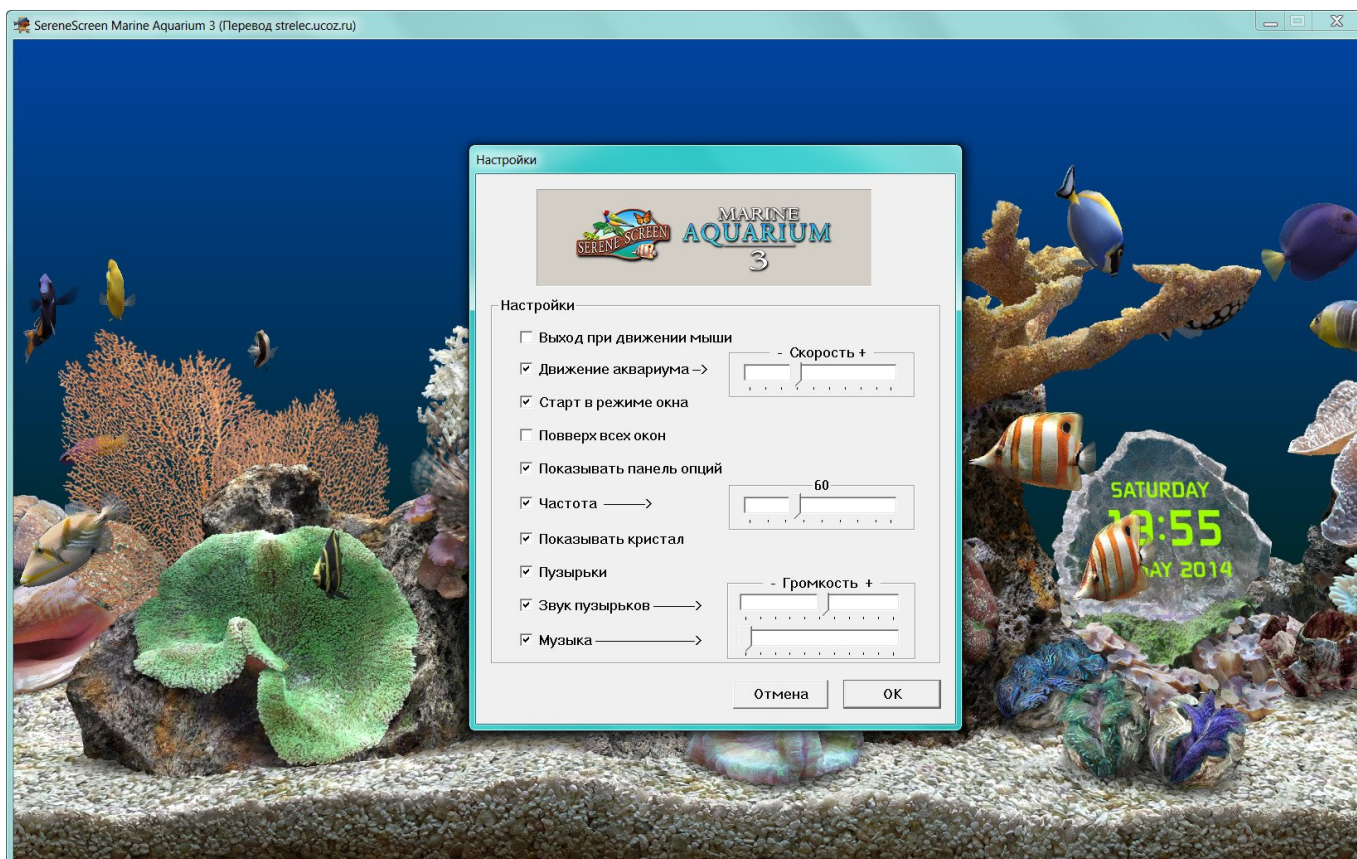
SereneScreen Marine Aquarium 3 (Перевод strelec.ucoz.ru)

Настройки

SERENE SCREEN
MARINE AQUARIUM 3

Настройки

Выход при движении мыши

Движение аквариума –>

- Скорость +

Старт в режиме окна

Поверх всех окон

Показывать панель опций

Частота ———>

60

Показывать кристал

Пузырьки

Звук пузырьков ———>

- Громкость +

Музыка ——————>

Отмена

OK

SATURDAY
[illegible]3:55
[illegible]AY 2014